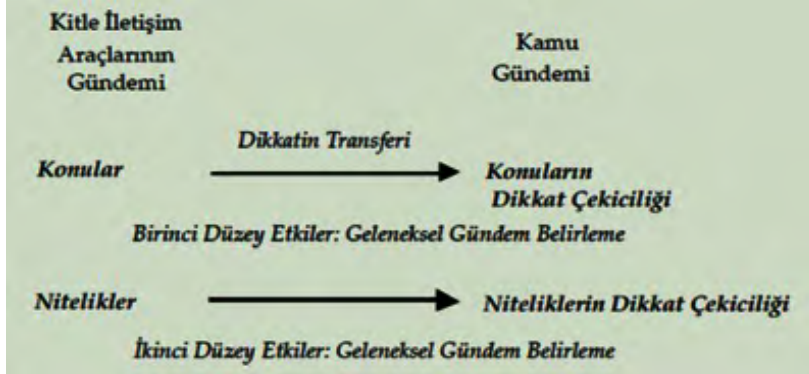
Kitle İletişim Araçlarının Gündemi

Kamu Gündemi

Dikkatin Transferi

Konular

Konuların Dikkat Çekiciliği

Birinci Düzey Etkiler: Geleneksel Gündem Belirleme

Nitelikler

Niteliklerin Dikkat Çekiciliği

İkinci Düzey Etkiler: Geleneksel Gündem Belirleme